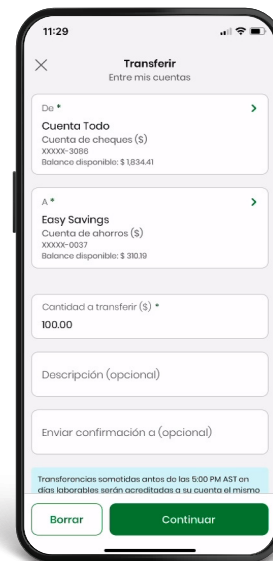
11:29

Transferir
Entre mis cuentas

De *
Cuenta Todo
Cuenta de cheques ($)
XXXXX-3086
Balance disponible: $ 1,834.41

A *
Easy Savings
Cuenta de ahorros ($)
XXXXX-0037
Balance disponible: $ 310.19

Cantidad a transferir ($) *
100.00

Descripción (opcional)

Enviar confirmación a (opcional)

Transferencias sometidas antes de las 5:00 PM AST en días laborables serán acreditadas a su cuenta el mismo

Borrar
Continuar